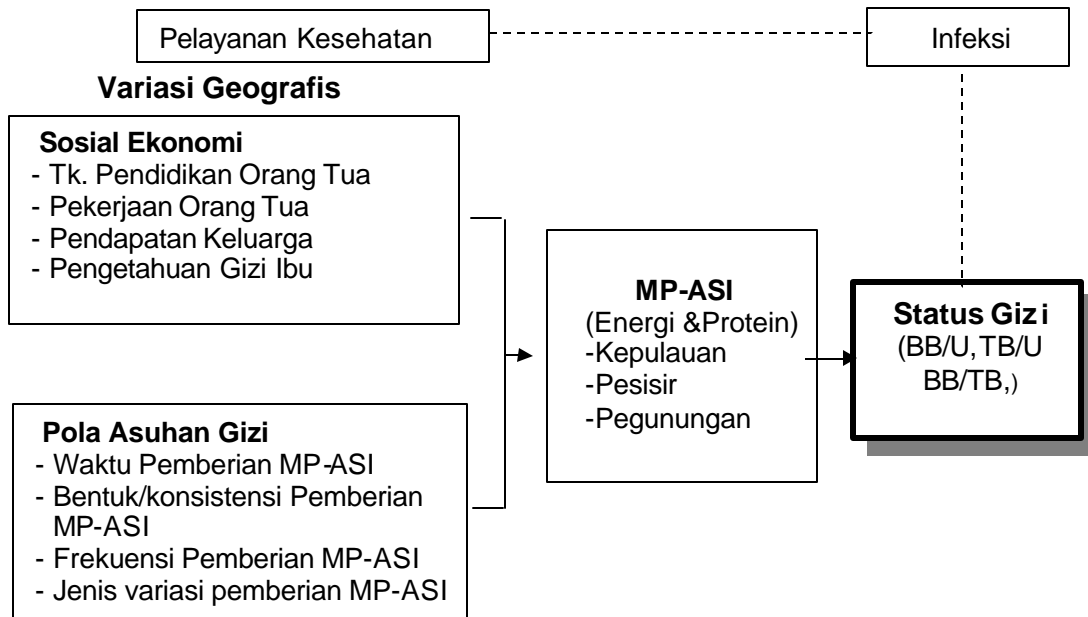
Pelayanan Kesehatan

Infeksi

Variasi Geografis

Sosial Ekonomi
- Tk. Pendidikan Orang Tua
- Pekerjaan Orang Tua
- Pendapatan Keluarga
- Pengetahuan Gizi Ibu

MP-ASI
(Energi &Protein)
-Kepulauan
-Pesisir
-Pegunungan

Status Giz i
(BB/U,TB/U
BB/TB,)

Pola Asuhan Gizi
- Waktu Pemberian MP-ASI
- Bentuk/konsistensi Pemberian MP-ASI
- Frekuensi Pemberian MP-ASI
- Jenis variasi pemberian MP-ASI